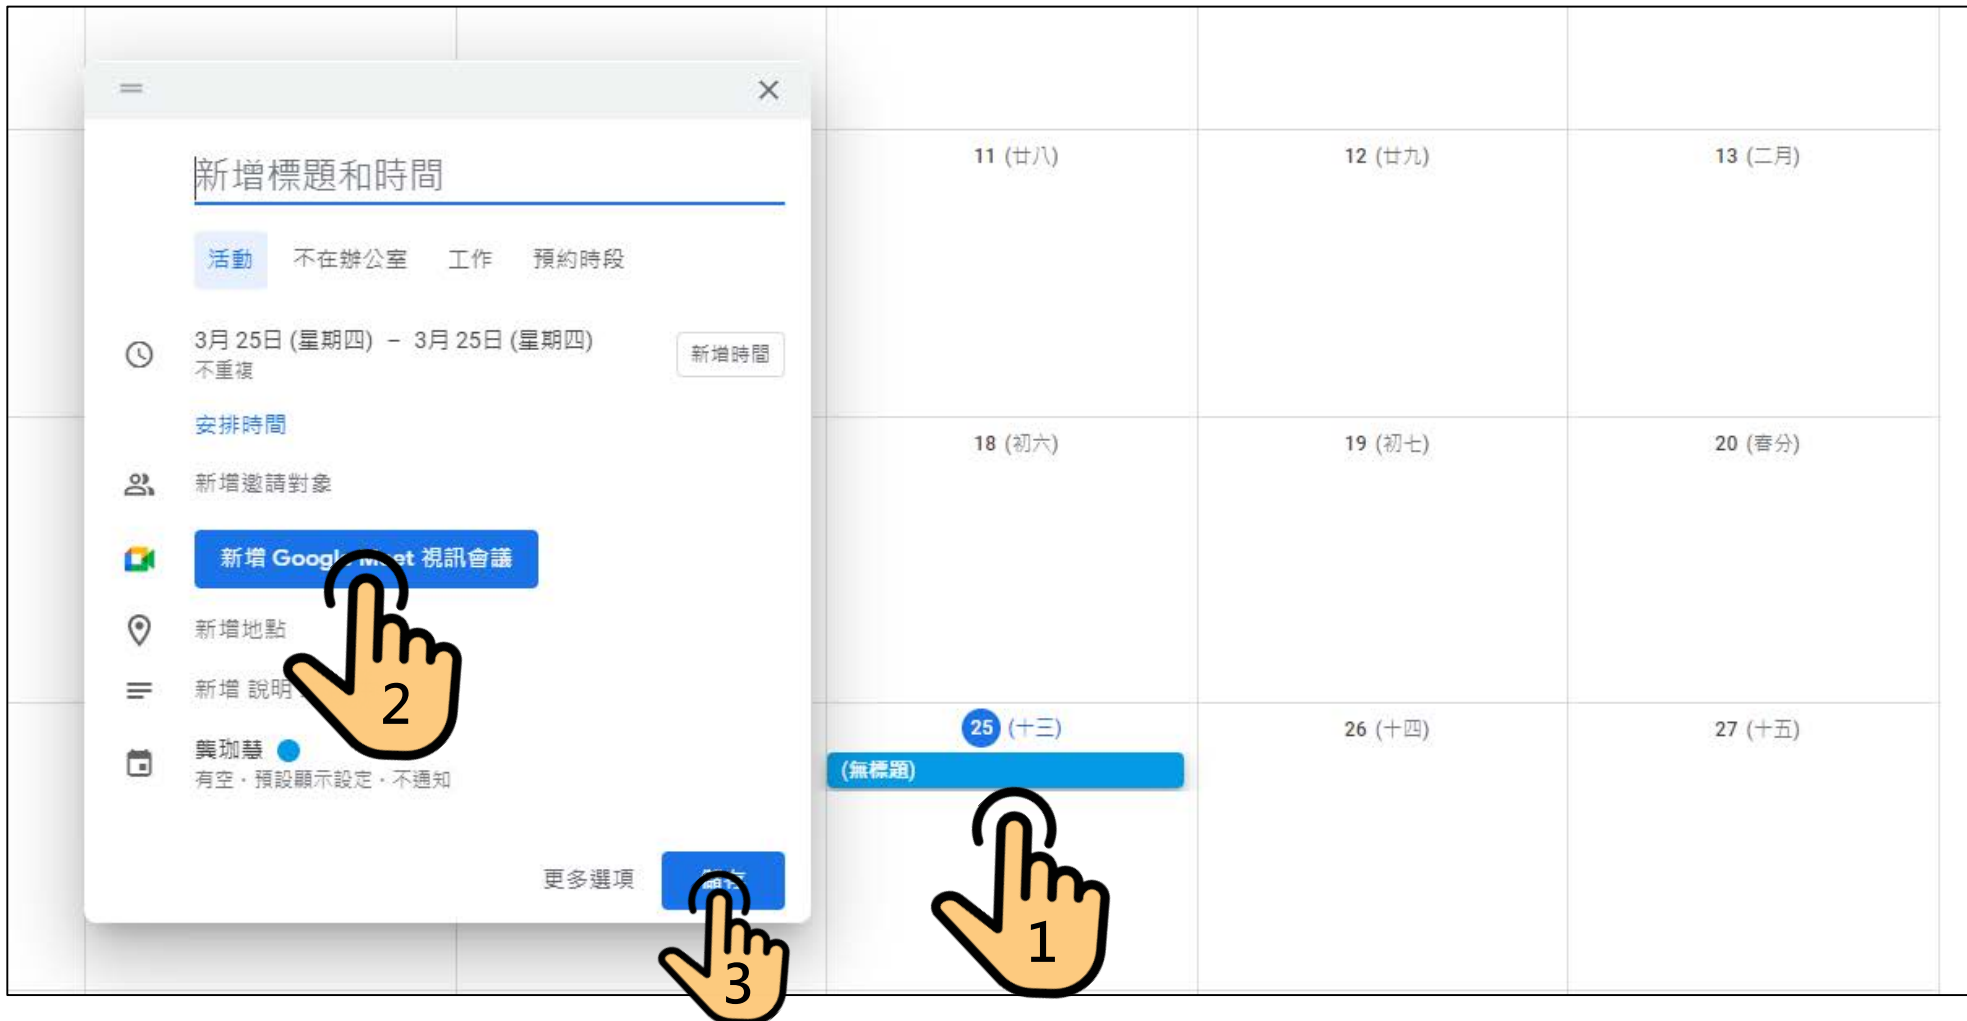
新增標題和時間

活動 不在辦公室 工作 預約時段

3月 25日 (星期四) – 3月 25日 (星期四)
不重複

新增時間

安排時間

新增邀請對象

新增 Googl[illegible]et 視訊會議

新增地點

新增 說明

龔珈慧
有空・預設顯示設定・不通知

更多選項 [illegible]

11 (廿八)
12 (廿九)
13 (二月)
18 (初六)
19 (初七)
20 (春分)
25 (十三)
(無標題)
26 (十四)
27 (十五)

2
1
3